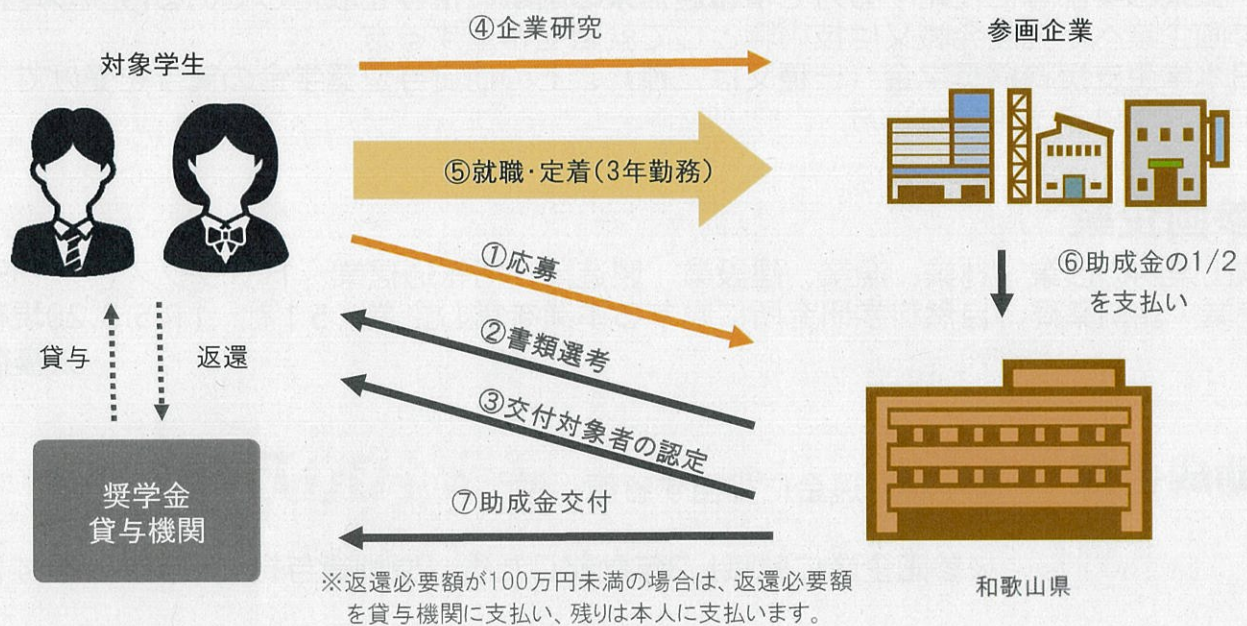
対象学生

④企業研究

参画企業

⑤就職・定着（3年勤務）

①応募

②書類選考

③交付対象者の認定

⑥助成金の1/2を支払い

貸与

返還

奨学金
貸与機関

⑦助成金交付

和歌山県

※返還必要額が100万円未満の場合は、返還必要額を貸与機関に支払い、残りは本人に支払います。